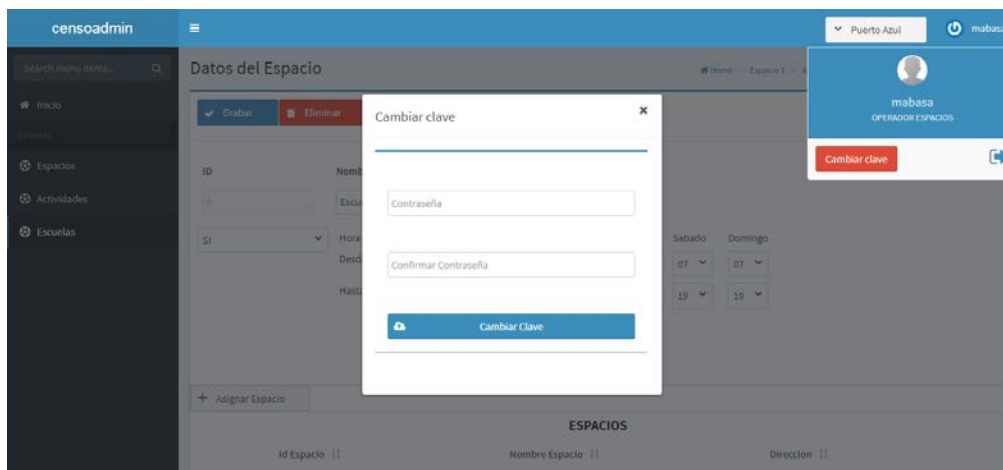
censoadmin

Search menu items... 

Inicio

Espacios

Actividades

Escuelas

Puerto Azul

mabasa

Datos del Espacio

Home > Espacio 1 > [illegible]

Grabar

Eliminar

ID

Nomb

1

Escu

SI

Hora

Desd

Hasta

Sabado

Domingo

07

07

19

19

mabasa

OPERADOR ESPACIOS

Cambiar clave

Cambiar clave

×

Contraseña

Confirmar Contraseña

Cambiar Clave

+ Asignar Espacio

ESPACIOS

| Id Espacio | Nombre Espacio | Direccion |
|---|---|---|